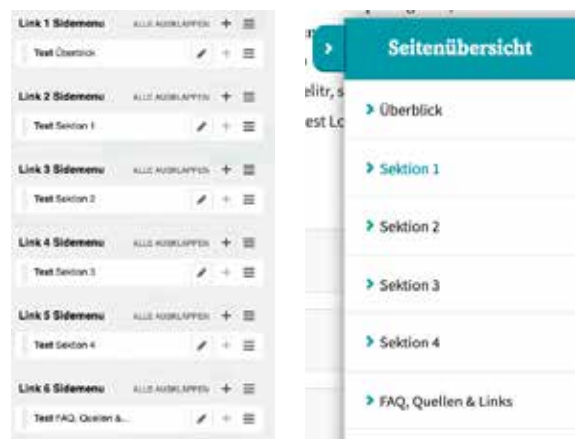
Link 1 Sidemenu ALLE AUSKLAPPEN
Text Überblick

Link 2 Sidemenu ALLE AUSKLAPPEN
Text Sektion 1

Link 3 Sidemenu ALLE AUSKLAPPEN
Text Sektion 2

Link 4 Sidemenu ALLE AUSKLAPPEN
Text Sektion 3

Link 5 Sidemenu ALLE AUSKLAPPEN
Text Sektion 4

Link 6 Sidemenu ALLE AUSKLAPPEN
Text FAQ, Quellen &...

elitr, s
est Lo

Seitenübersicht

Überblick

Sektion 1

Sektion 2

Sektion 3

Sektion 4

FAQ, Quellen & Links